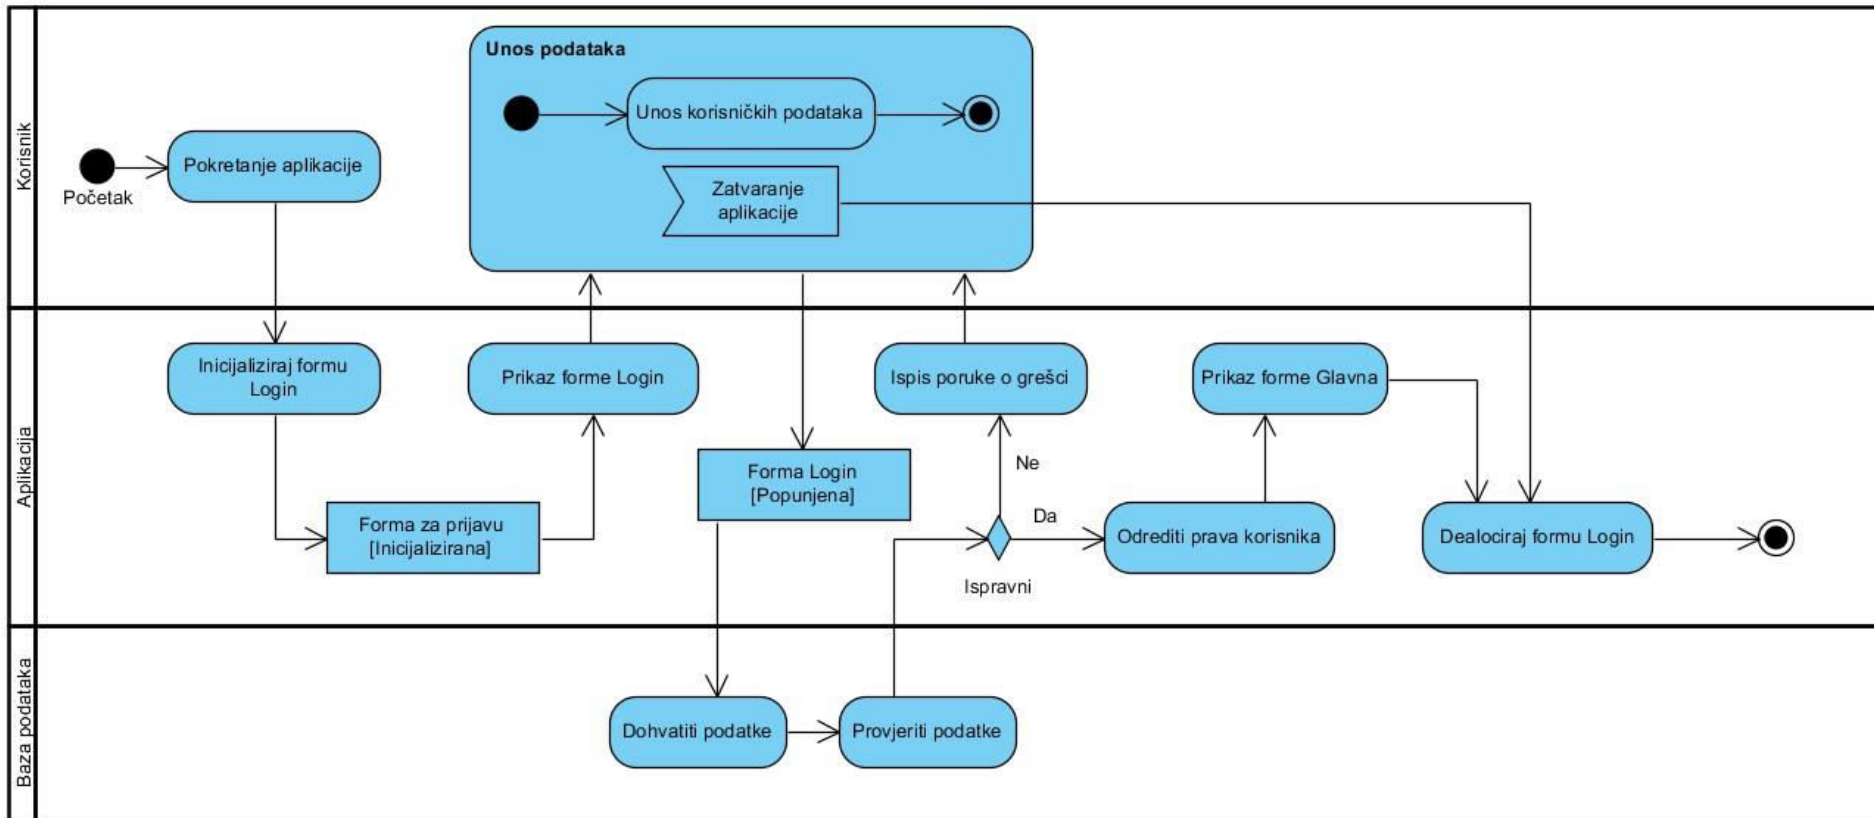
Korisnik

Početak

Pokretanje aplikacije

Unos podataka

Unos korisničkih podataka

Zatvaranje aplikacije

Aplikacija

Inicijaliziraj formu Login

Prikaz forme Login

Forma za prijavu [Inicijalizirana]

Forma Login [Popunjena]

Ispis poruke o grešci

Ne

Da

Ispravni

Odrediti prava korisnika

Prikaz forme Glavna

Dealociraj formu Login

Baza podataka

Dohvatiti podatke

Provjeriti podatke